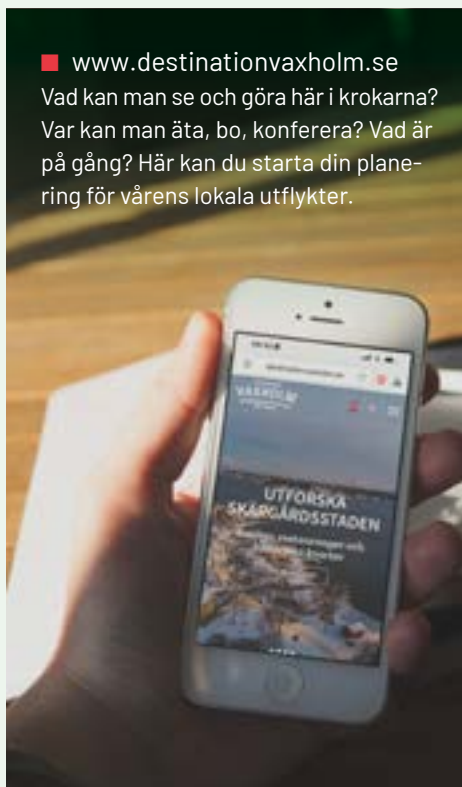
www.destinationvaxholm.se
Vad kan man se och göra här i krokarna? Var kan man äta, bo, konferera? Vad är på gång? Här kan du starta din planering för vårens lokala utflykter.

VAXHOLM

UTFORSKA SKÄRGÅRDSSTADEN

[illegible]